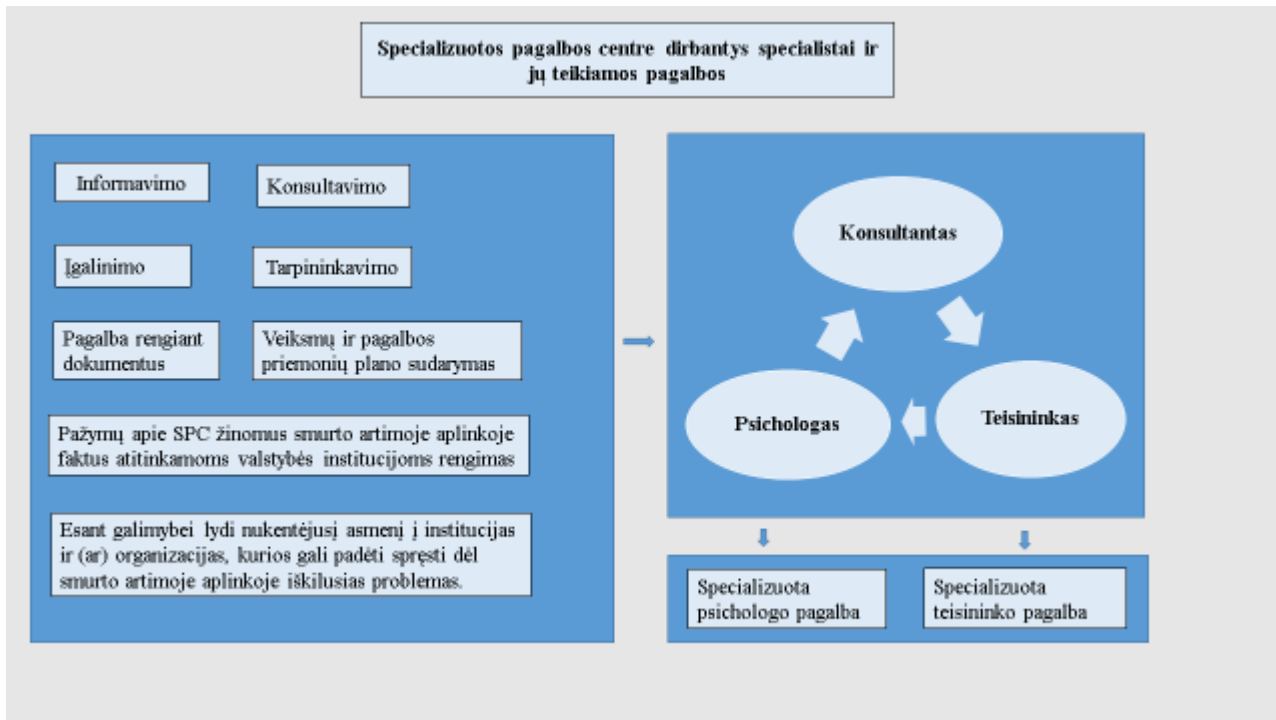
Specializuotos pagalbos centre dirbantys specialistai ir jų teikiamos pagalbos

Informavimo

Konsultavimo

Įgalinimo

Tarpininkavimo

Pagalba rengiant dokumentus

Veiksmų ir pagalbos priemonių plano sudarymas

Pažymų apie SPC žinomus smurto artimoje aplinkoje faktus atitinkamoms valstybės institucijoms rengimas

Esant galimybei lydi nukentėjusį asmenį į institucijas ir (ar) organizacijas, kurios gali padėti spręsti dėl smurto artimoje aplinkoje iškilusias problemas.

Konsultantas

Psichologas

Teisininkas

Specializuota psichologo pagalba

Specializuota teisininko pagalba